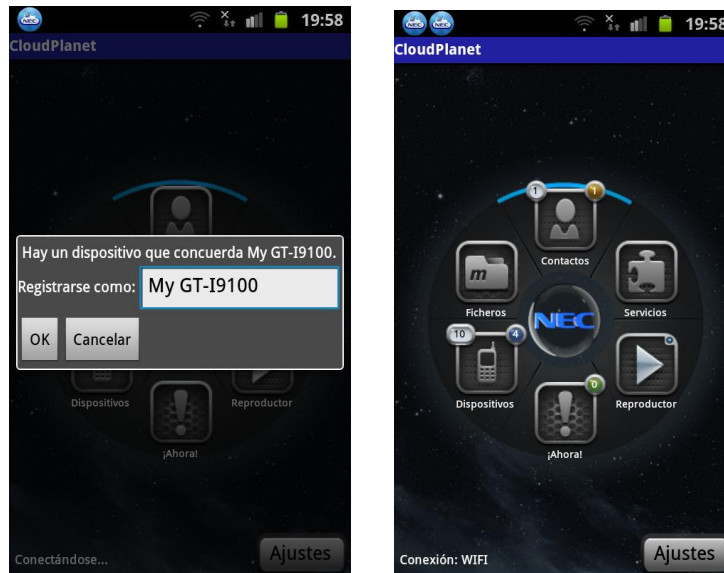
19:58
CloudPlanet
Hay un dispositivo que concuerda My GT-I9100.
Registrarse como: My GT-I9100
OK Cancelar
Dispositivos
Reproductor
¡Ahora!
Conectándose...
Ajustes

19:58
CloudPlanet
1
1
Contactos
Ficheros
NEC
Servicios
10
4
Dispositivos
Reproductor
0
¡Ahora!
Conexión: WIFI
Ajustes